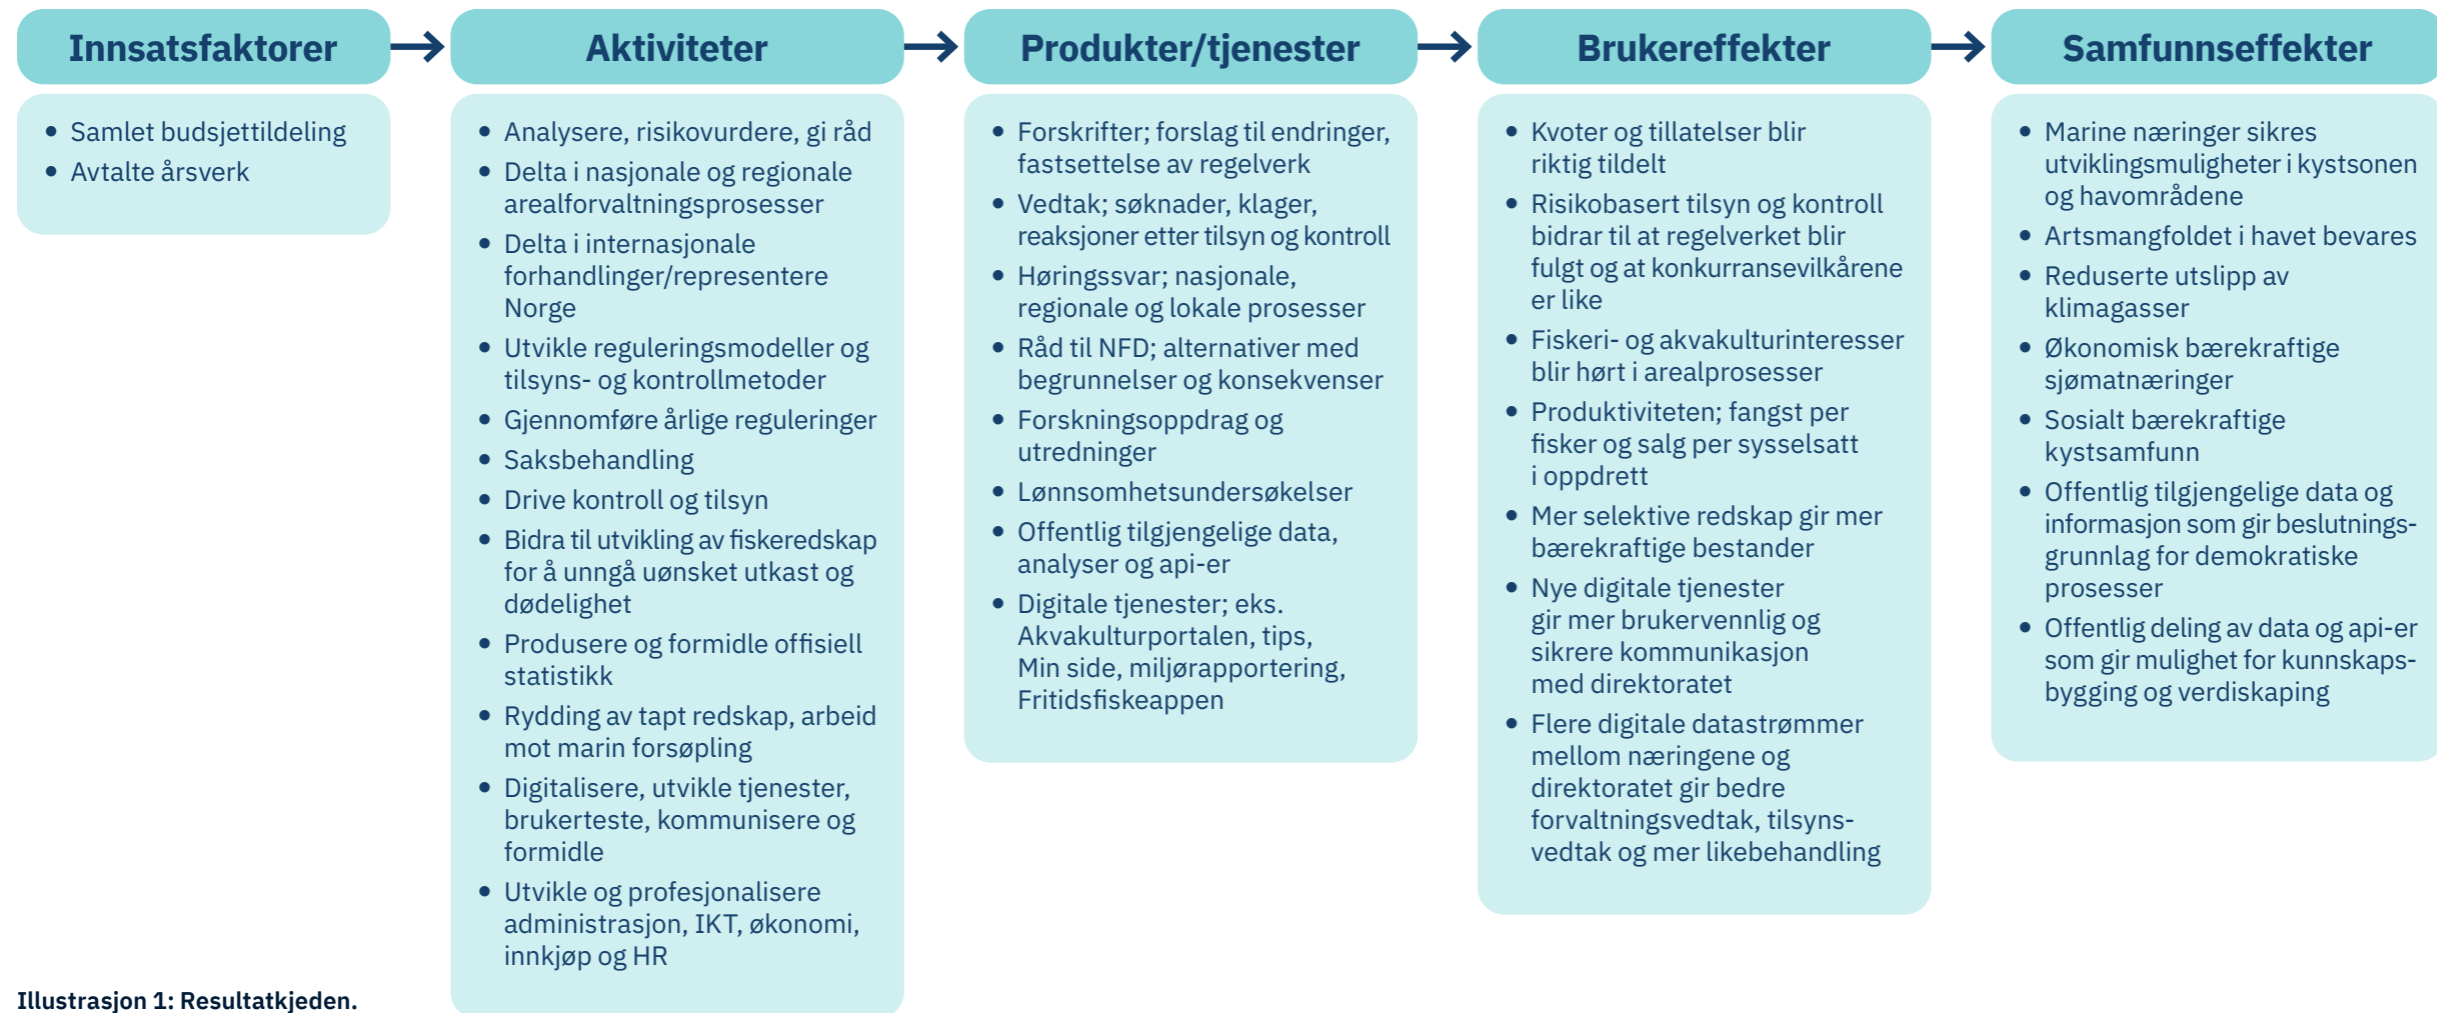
Innsatsfaktorer

- Samlet budsjettildeling
- Avtalte årsverk

Aktiviteter

- Analysere, risikovurdere, gi råd
- Delta i nasjonale og regionale arealforvaltningsprosesser
- Delta i internasjonale forhandlinger/representere Norge
- Utvikle reguleringsmodeller og tilsyns- og kontrollmetoder
- Gjennomføre årlige reguleringer
- Saksbehandling
- Drive kontroll og tilsyn
- Bidra til utvikling av fiskeredskap for å unngå uønsket utkast og dødelighet
- Produsere og formidle offisiell statistikk
- Rydding av tapt redskap, arbeid mot marin forsøpling
- Digitalisere, utvikle tjenester, brukerteste, kommunisere og formidle
- Utvikle og profesjonalisere administrasjon, IKT, økonomi, innkjøp og HR

Produkter/tjenester

- Forskrifter; forslag til endringer, fastsettelse av regelverk
- Vedtak; søknader, klager, reaksjoner etter tilsyn og kontroll
- Høringssvar; nasjonale, regionale og lokale prosesser
- Råd til NFD; alternativer med begrunnelser og konsekvenser
- Forskningsoppdrag og utredninger
- Lønnsomhetsundersøkelser
- Offentlig tilgjengelige data, analyser og api-er
- Digitale tjenester; eks. Akvakulturportalen, tips, Min side, miljørapportering, Fritidsfiskeappen

Brukereffekter

- Kvoter og tillatelser blir riktig tildelt
- Risikobasert tilsyn og kontroll bidrar til at regelverket blir fulgt og at konkurransevilkårene er like
- Fiskeri- og akvakulturinteresser blir hørt i arealprosesser
- Produktiviteten; fangst per fisker og salg per sysselsatt i oppdrett
- Mer selektive redskap gir mer bærekraftige bestander
- Nye digitale tjenester gir mer brukervennlig og sikrere kommunikasjon med direktoratet
- Flere digitale datastrømmer mellom næringene og direktoratet gir bedre forvaltningsvedtak, tilsynsvedtak og mer likebehandling

Samfunnseffekter

- Marine næringer sikres utviklingsmuligheter i kystsonen og havområdene
- Artsmangfoldet i havet bevares
- Reduserte utslipp av klimagasser
- Økonomisk bærekraftige sjømatnæringer
- Sosialt bærekraftige kystsamfunn
- Offentlig tilgjengelige data og informasjon som gir beslutningsgrunnlag for demokratiske prosesser
- Offentlig deling av data og api-er som gir mulighet for kunnskapsbygging og verdiskaping

Illustrasjon 1: Resultatkjeden.